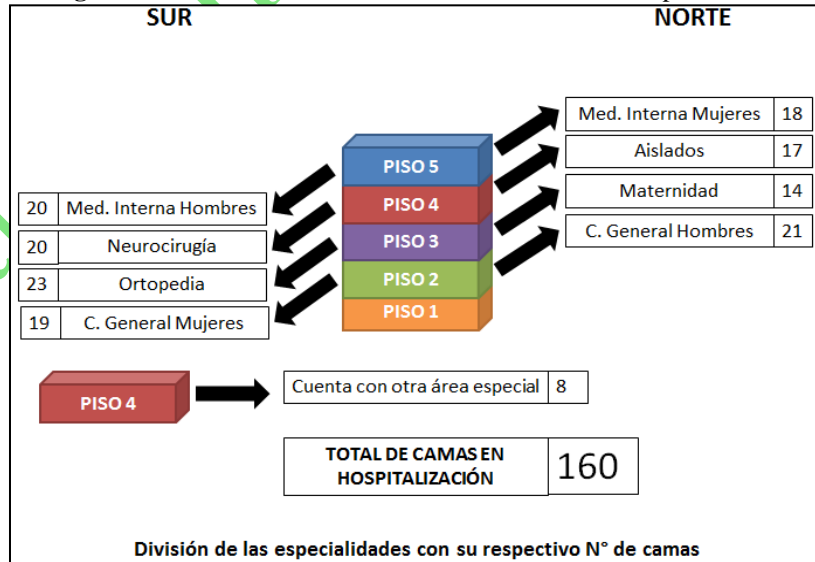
SUR

NORTE

| Med. Interna Mujeres | 18 |
|---|---|
| Aislados | 17 |
| Maternidad | 14 |
| C. General Hombres | 21 |

PISO 5
PISO 4
PISO 3
PISO 2
PISO 1

| 20 | Med. Interna Hombres |
|---|---|
| 20 | Neurocirugía |
| 23 | Ortopedia |
| 19 | C. General Mujeres |

PISO 4

Cuenta con otra área especial | 8

TOTAL DE CAMAS EN HOSPITALIZACIÓN 160

División de las especialidades con su respectivo N° de camas